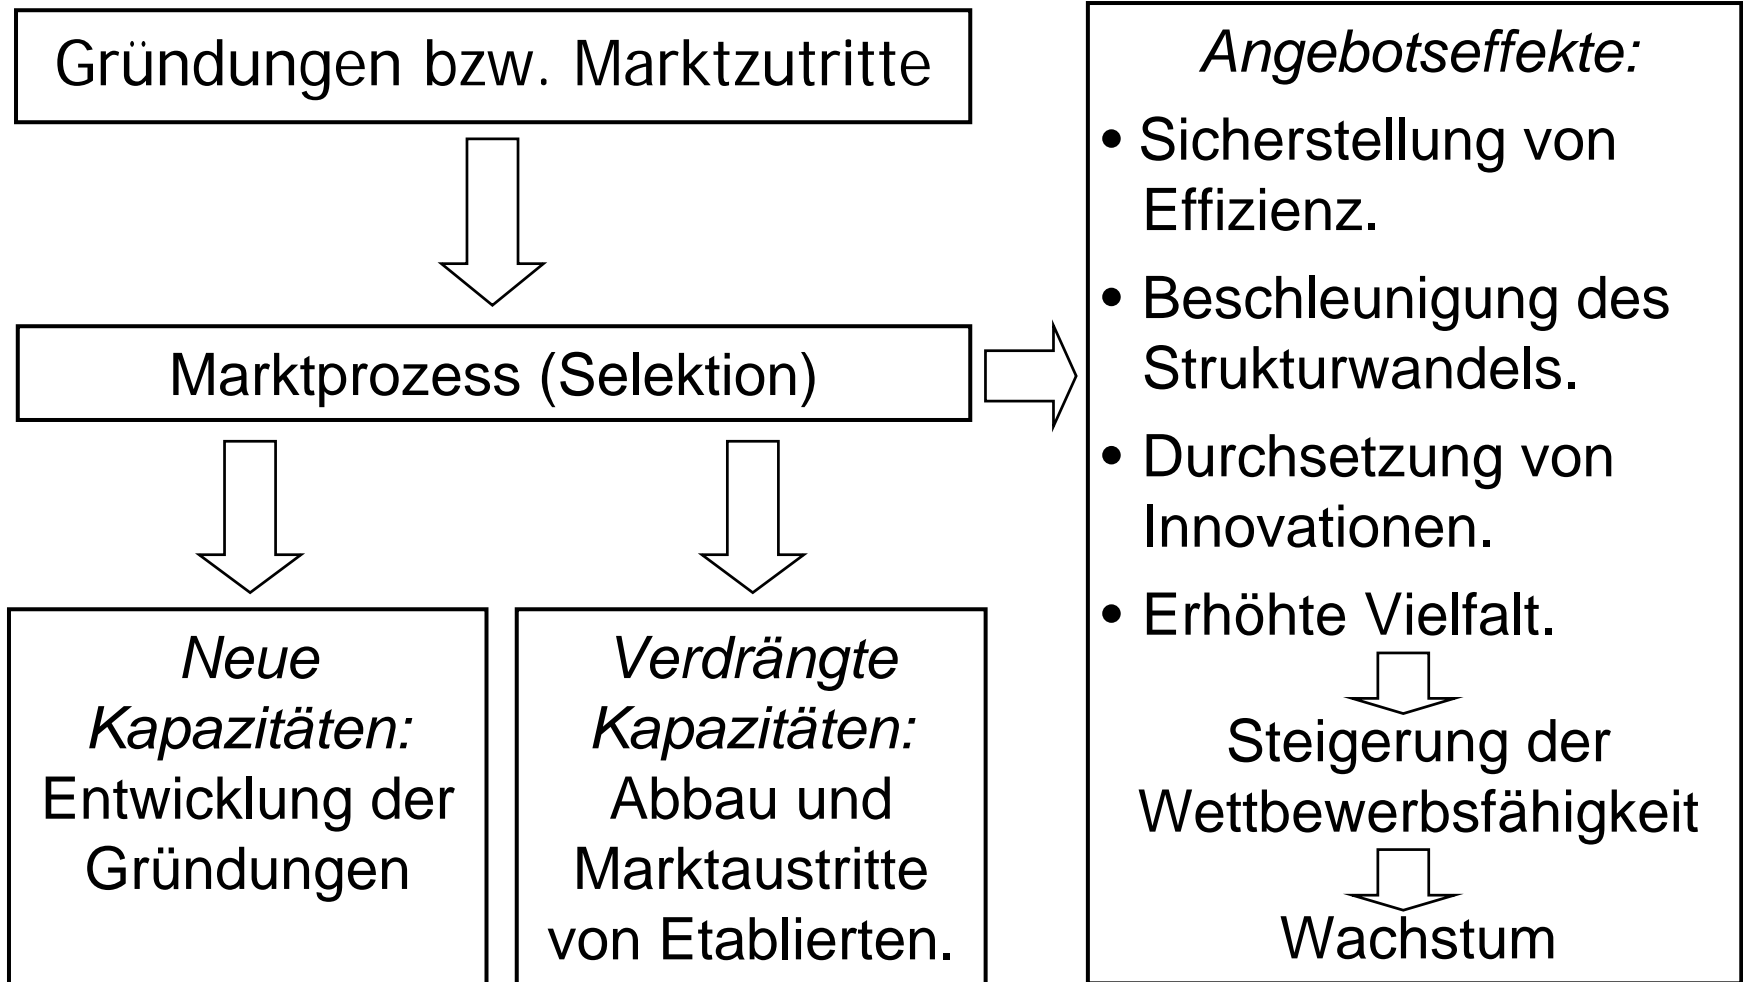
Gründungen bzw. Marktzutritte

Marktprozess (Selektion)

*Neue Kapazitäten:*
Entwicklung der Gründungen

*Verdrängte Kapazitäten:*
Abbau und Marktaustritte von Etablierten.

*Angebotseffekte:*
• Sicherstellung von Effizienz.
• Beschleunigung des Strukturwandels.
• Durchsetzung von Innovationen.
• Erhöhte Vielfalt.

Steigerung der Wettbewerbsfähigkeit

Wachstum